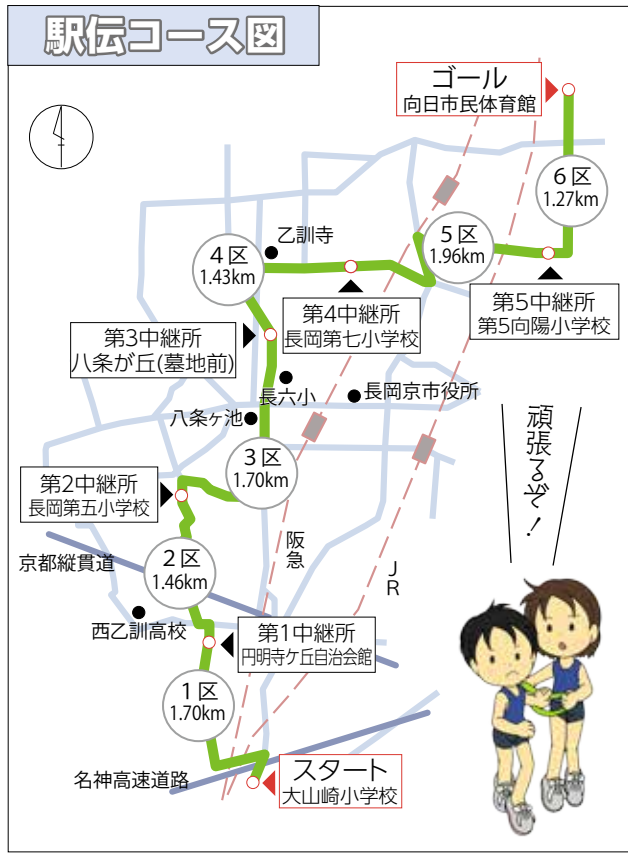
駅伝コース図

ゴール
向日市民体育館

6区
1.27km

5区
1.96km

第5中継所
第5向陽小学校

4区
1.43km

乙訓寺

第4中継所
長岡第七小学校

第3中継所
八条が丘(墓地前)

長六小

長岡京市役所

八条ヶ池

3区
1.70km

頑張るぞ!

第2中継所
長岡第五小学校

阪急

JR

京都縦貫道

2区
1.46km

西乙訓高校

第1中継所
円明寺ケ丘自治会館

1区
1.70km

名神高速道路

スタート
大山崎小学校